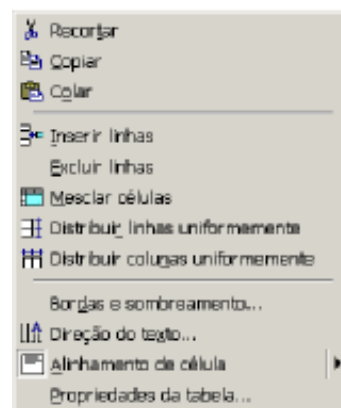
Recortar
Copiar
Colar
Inserir linhas
Excluir linhas
Mesclar células
Distribuir linhas uniformemente
Distribuir colunas uniformemente
Bordas e sombreamento...
Direção do texto...
Alinhamento de célula
Propriedades da tabela...